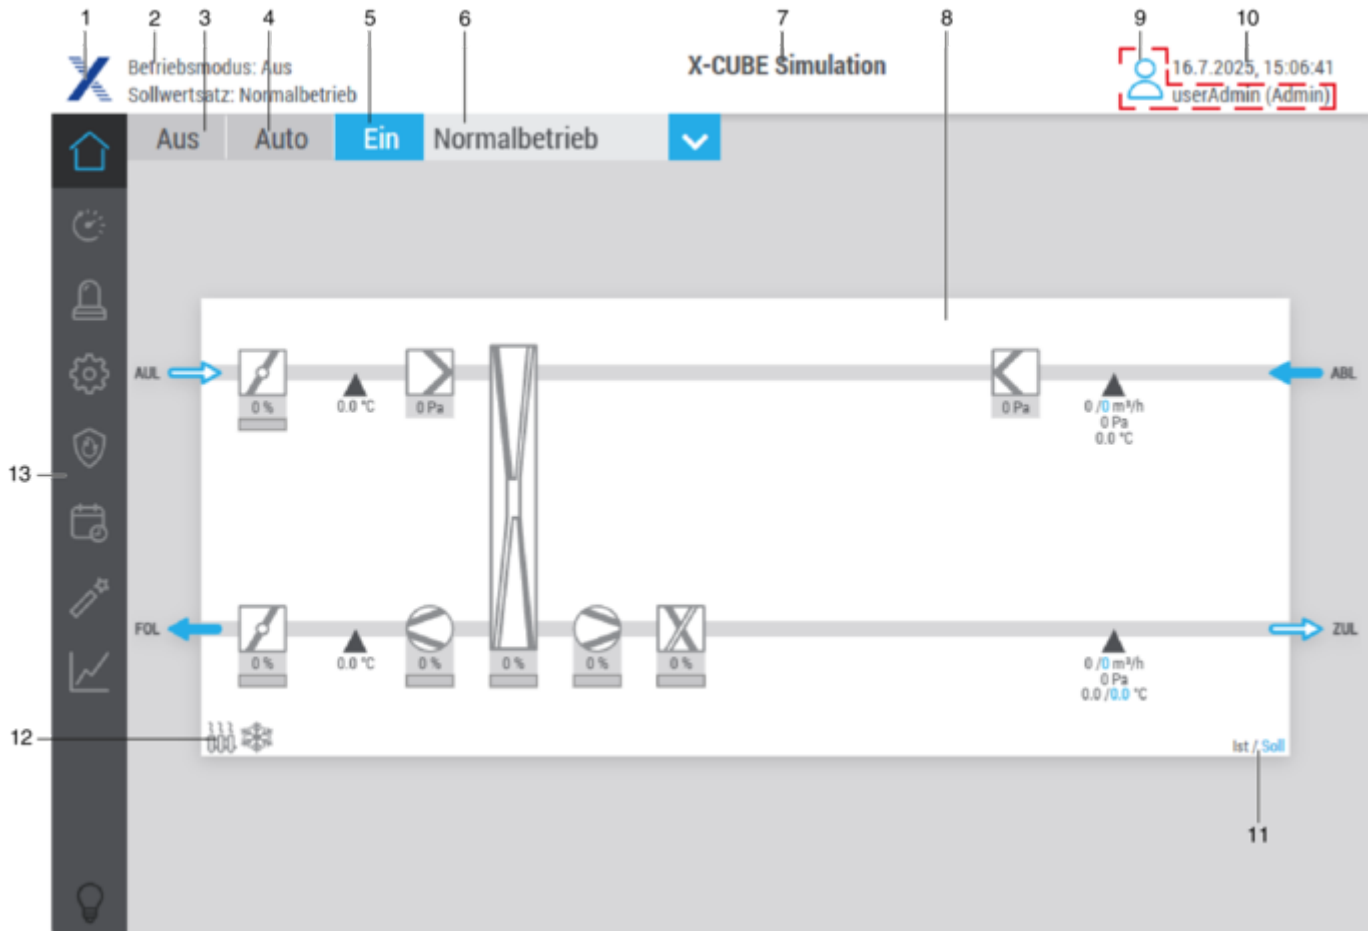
1 2 3 4 5 6 7 8 9 10

Betriebsmodus: Aus
Sollwertsatz: Normalbetrieb

X-CUBE Simulation

16.7.2025, 15:06:41
userAdmin (Admin)

Aus Auto Ein Normalbetrieb

AUL
0 %
0.0 °C
0 Pa
0 Pa
0 /0 m³/h
0 Pa
0.0 °C
ABL

FOL
0 %
0.0 °C
0 %
0 %
0 %
0 %
0 /0 m³/h
0 Pa
0.0 /0.0 °C
ZUL

Ist / Soll

13
12
11